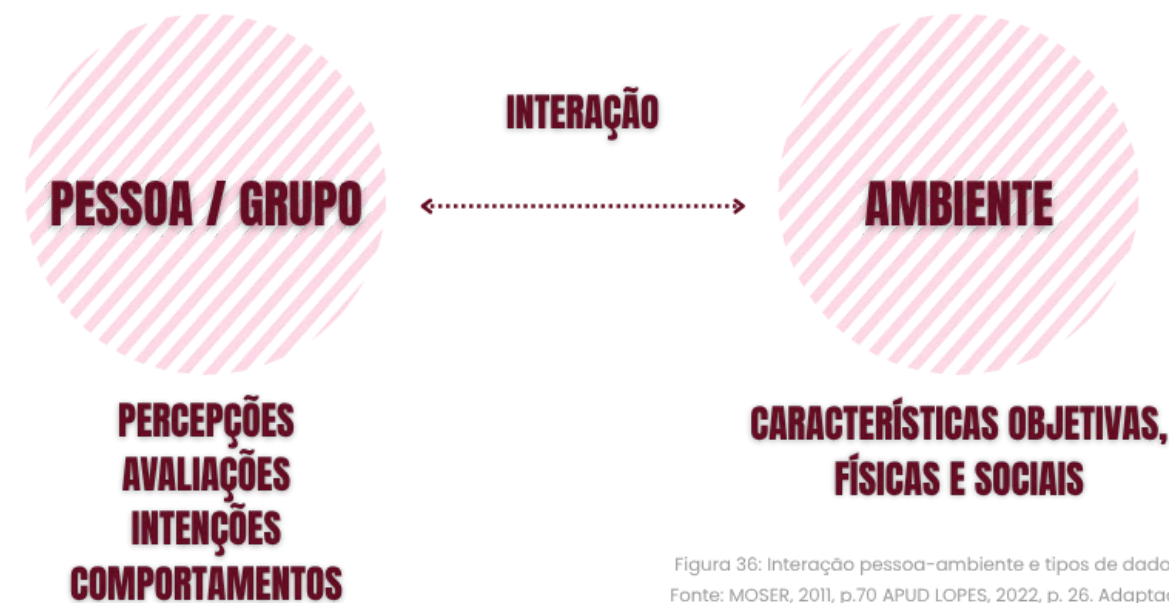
INTERAÇÃO

PESSOA / GRUPO

AMBIENTE

PERCEPÇÕES
AVALIAÇÕES
INTENÇÕES
COMPORTAMENTOS

CARACTERÍSTICAS OBJETIVAS, FÍSICAS E SOCIAIS

Figura 36: Interação pessoa-ambiente e tipos de dado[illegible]
Fonte: MOSER, 2011, p.70 APUD LOPES, 2022, p. 26. Adapta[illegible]